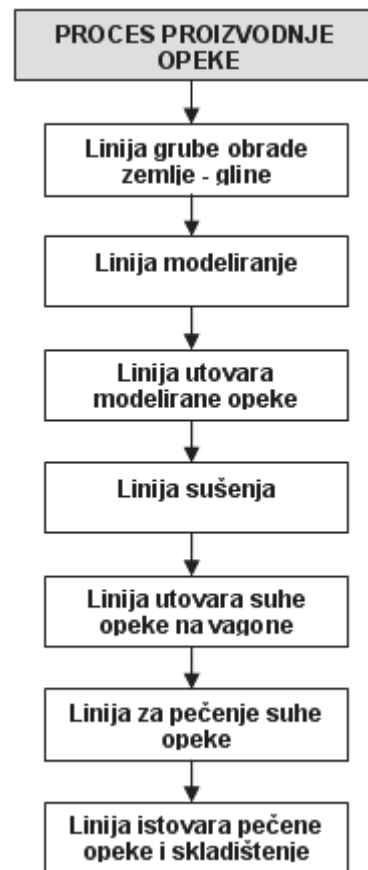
PROCES PROIZVODNJE OPEKE

Linija grube obrade zemlje - gline

Linija modeliranje

Linija utovara modelirane opeke

Linija sušenja

Linija utovara suhe opeke na vagone

Linija za pečenje suhe opeke

Linija istovara pečene opeke i skladištenje